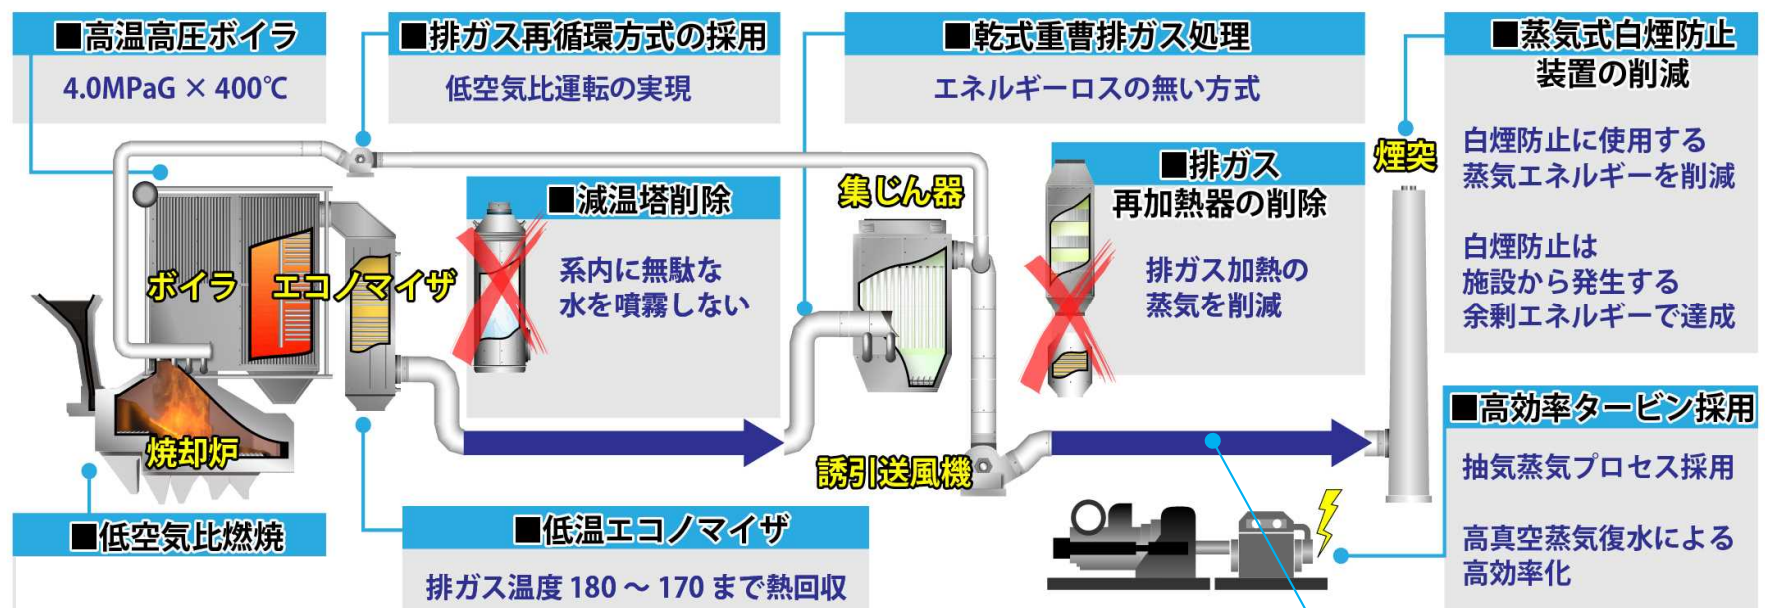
■高温高圧ボイラ
4.0MPaG × 400℃

■排ガス再循環方式の採用
低空気比運転の実現

■乾式重曹排ガス処理
エネルギーロスの無い方式

■蒸気式白煙防止装置の削減
白煙防止に使用する蒸気エネルギーを削減
白煙防止は施設から発生する余剰エネルギーで達成

煙突

■減温塔削除
系内に無駄な水を噴霧しない

集じん器

■排ガス再加熱器の削除
排ガス加熱の蒸気を削減

ボイラ

エコノマイザ

焼却炉

誘引送風機

■高効率タービン採用
抽気蒸気プロセス採用
高真空蒸気復水による高効率化

■低空気比燃焼

■低温エコノマイザ
排ガス温度 180 ～ 170 まで熱回収